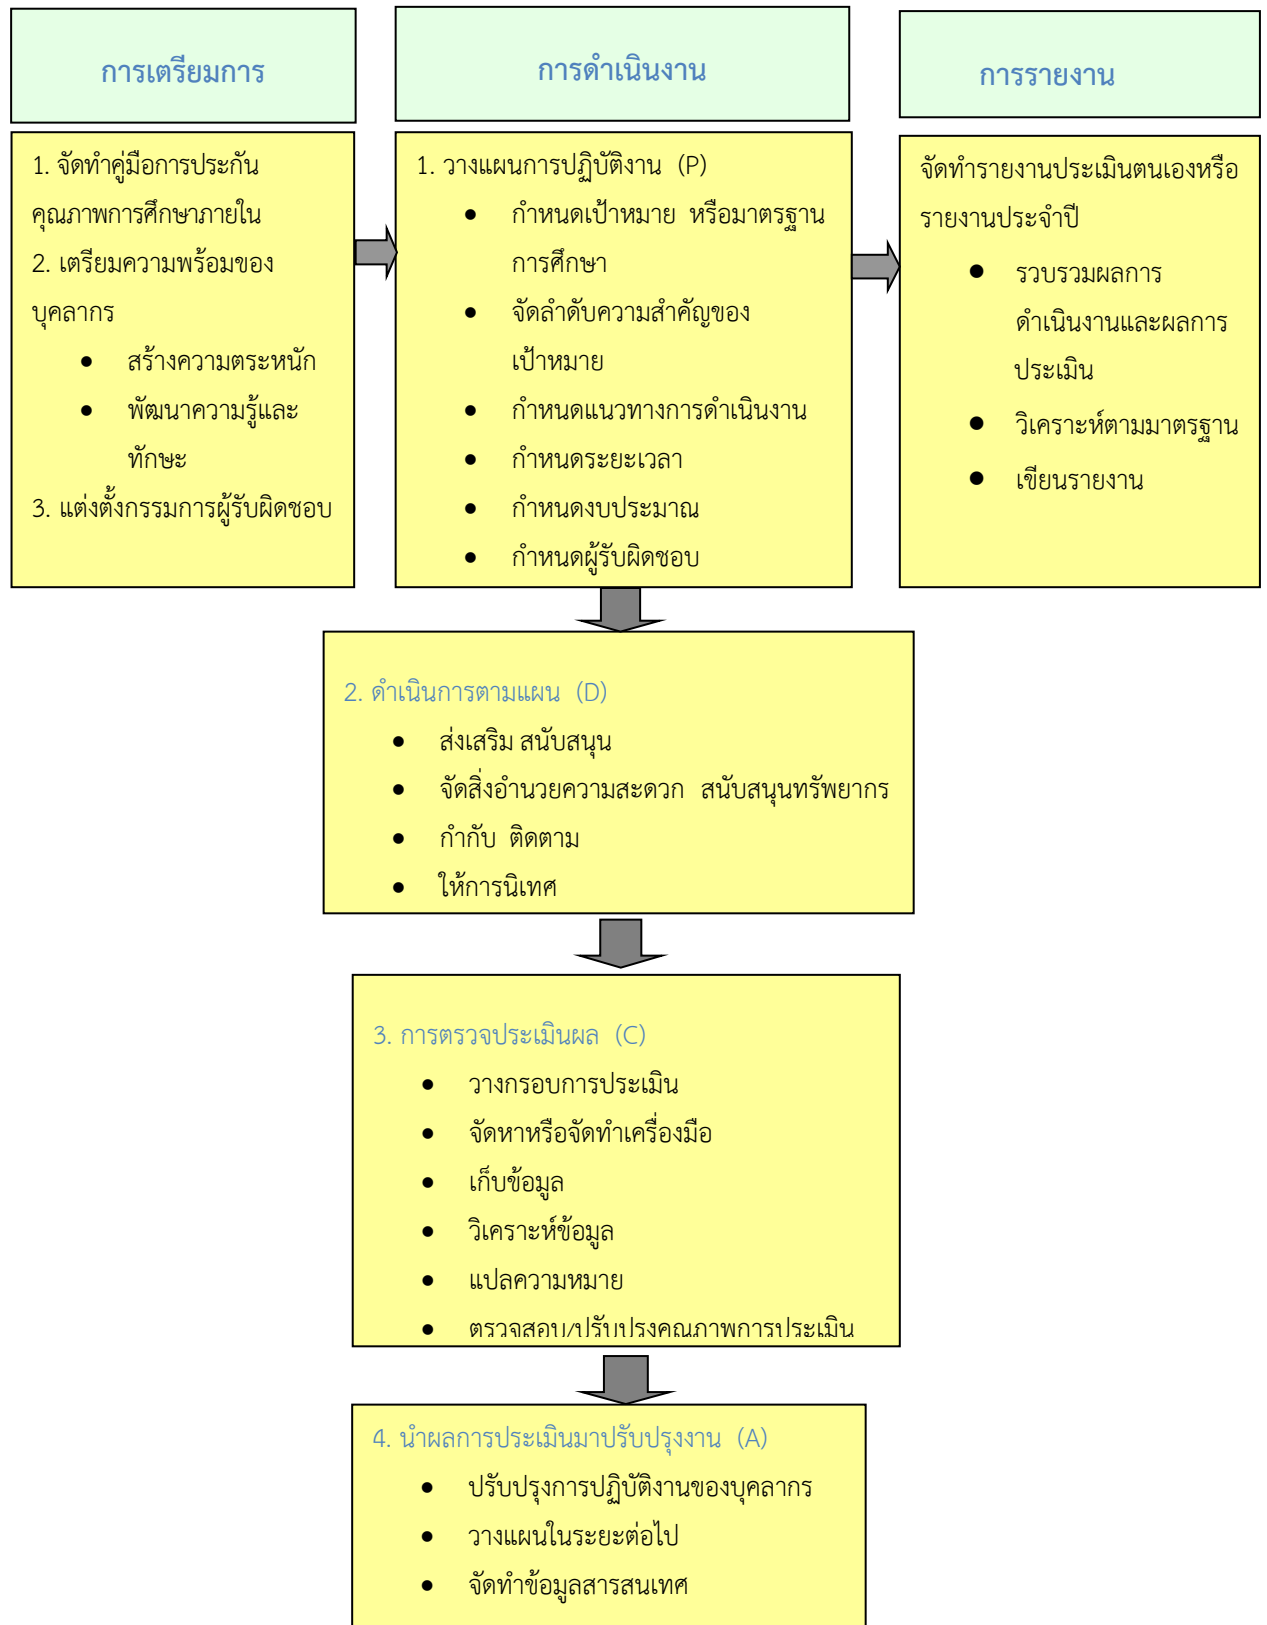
การเตรียมการ

1. จัดทำคู่มือการประกันคุณภาพการศึกษาภายใน
2. เตรียมความพร้อมของบุคลากร
- สร้างความตระหนัก
- พัฒนาความรู้และทักษะ
3. แต่งตั้งกรรมการผู้รับผิดชอบ

การดำเนินงาน

1. วางแผนการปฏิบัติงาน (P)
- กำหนดเป้าหมาย หรือมาตรฐานการศึกษา
- จัดลำดับความสำคัญของเป้าหมาย
- กำหนดแนวทางการดำเนินงาน
- กำหนดระยะเวลา
- กำหนดงบประมาณ
- กำหนดผู้รับผิดชอบ

การรายงาน

จัดทำรายงานประเมินตนเองหรือรายงานประจำปี
- รวบรวมผลการดำเนินงานและผลการประเมิน
- วิเคราะห์ตามมาตรฐาน
- เขียนรายงาน

2. ดำเนินการตามแผน (D)
- ส่งเสริม สนับสนุน
- จัดสิ่งอำนวยความสะดวก สนับสนุนทรัพยากร
- กำกับ ติดตาม
- ให้การนิเทศ

3. การตรวจประเมินผล (C)
- วางกรอบการประเมิน
- จัดหาหรือจัดทำเครื่องมือ
- เก็บข้อมูล
- วิเคราะห์ข้อมูล
- แปลความหมาย
- ตรวจสอบ/ปรับปรุงคุณภาพการประเมิน

4. นำผลการประเมินมาปรับปรุงงาน (A)
- ปรับปรุงการปฏิบัติงานของบุคลากร
- วางแผนในระยะต่อไป
- จัดทำข้อมูลสารสนเทศ